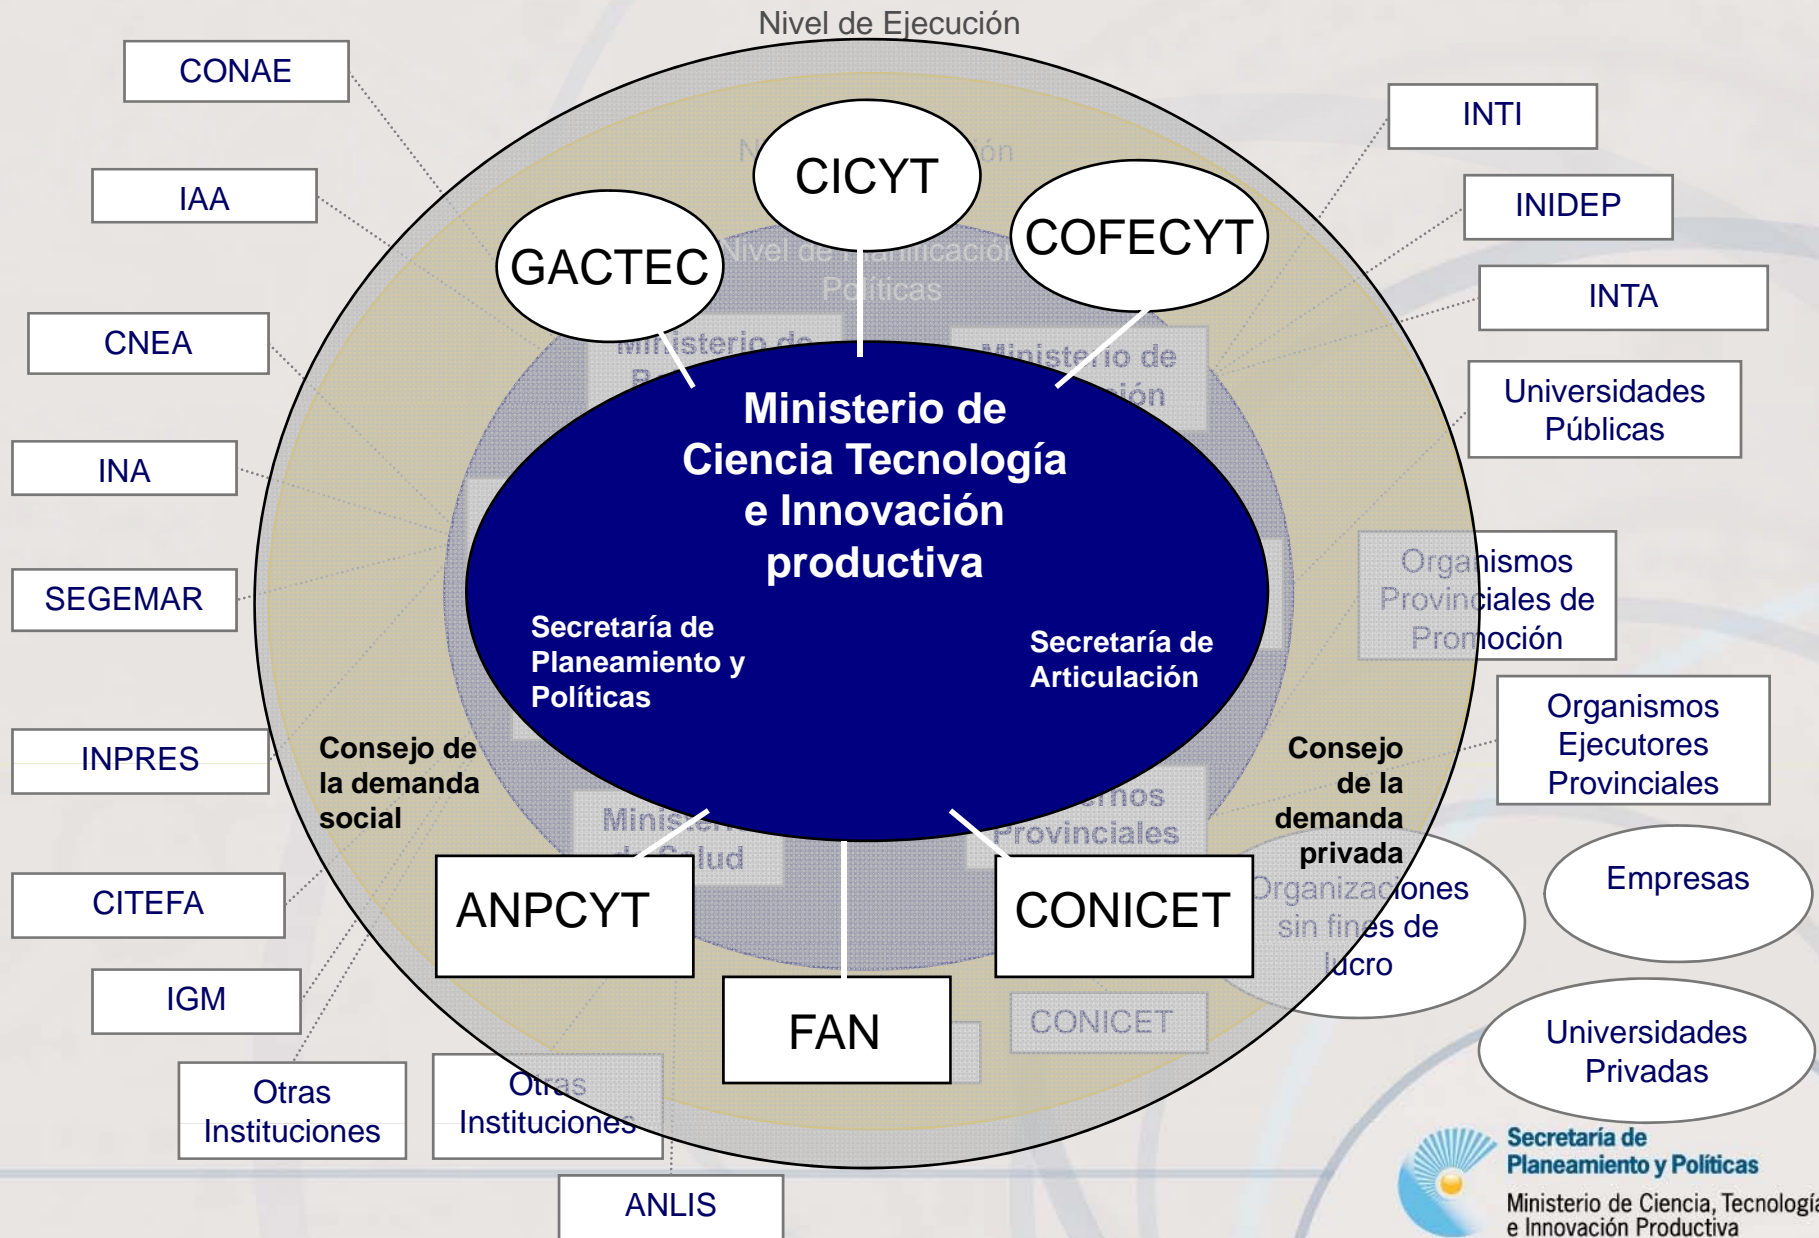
Nivel de Ejecución

CONAE

IAA

CNEA

INA

SEGEMAR

INPRES

CITEFA

IGM

Otras Instituciones

Otras Instituciones

ANLIS

CICYT

GACTEC

COFECYT

Nivel de Planificación Políticas

Ministerio de

Ministerio de ...ión

Ministerio de Ciencia Tecnología e Innovación productiva

Secretaría de Planeamiento y Políticas

Secretaría de Articulación

Consejo de la demanda social

Consejo de la demanda privada

ANPCYT

FAN

CONICET

CONICET

Ministerio de Salud

...rnos Provinciales

INTI

INIDEP

INTA

Universidades Públicas

Organismos Provinciales de Promoción

Organismos Ejecutores Provinciales

Organizaciones sin fines de lucro

Empresas

Universidades Privadas

Secretaría de Planeamiento y Políticas

Ministerio de Ciencia, Tecnología e Innovación Productiva